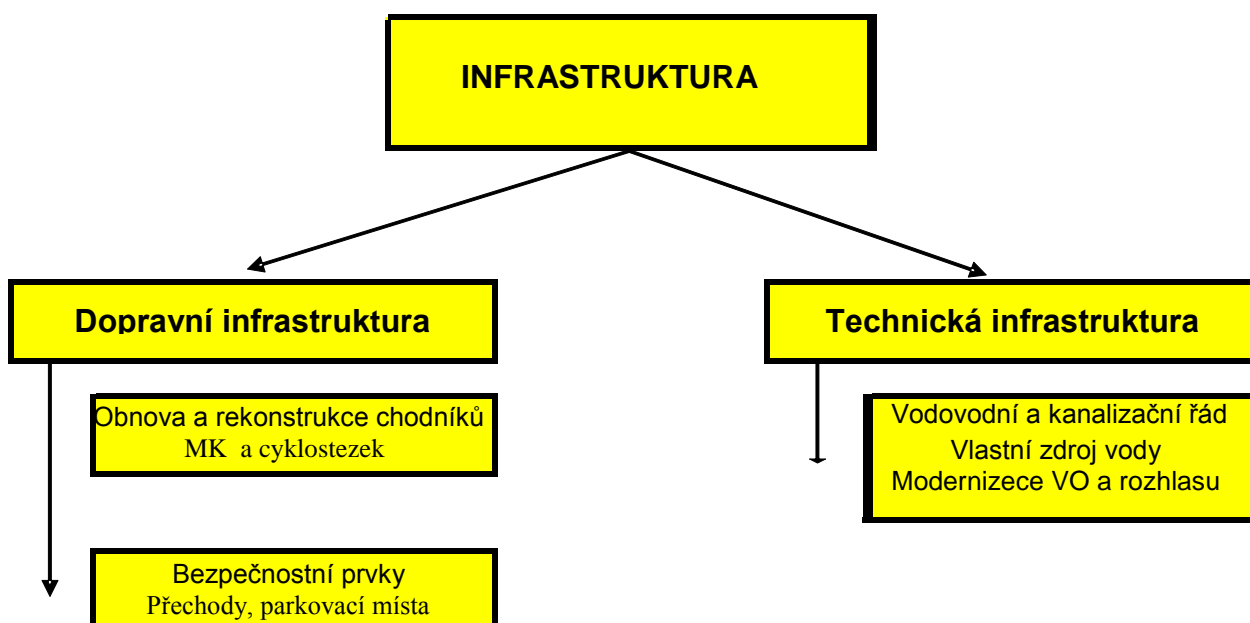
INFRASTRUKTURA

Dopravní infrastruktura

Obnova a rekonstrukce chodníků MK a cyklostezek

Bezpečnostní prvky
Přechody, parkovací místa

Technická infrastruktura

Vodovodní a kanalizační řád
Vlastní zdroj vody
Modernizece VO a rozhlasu